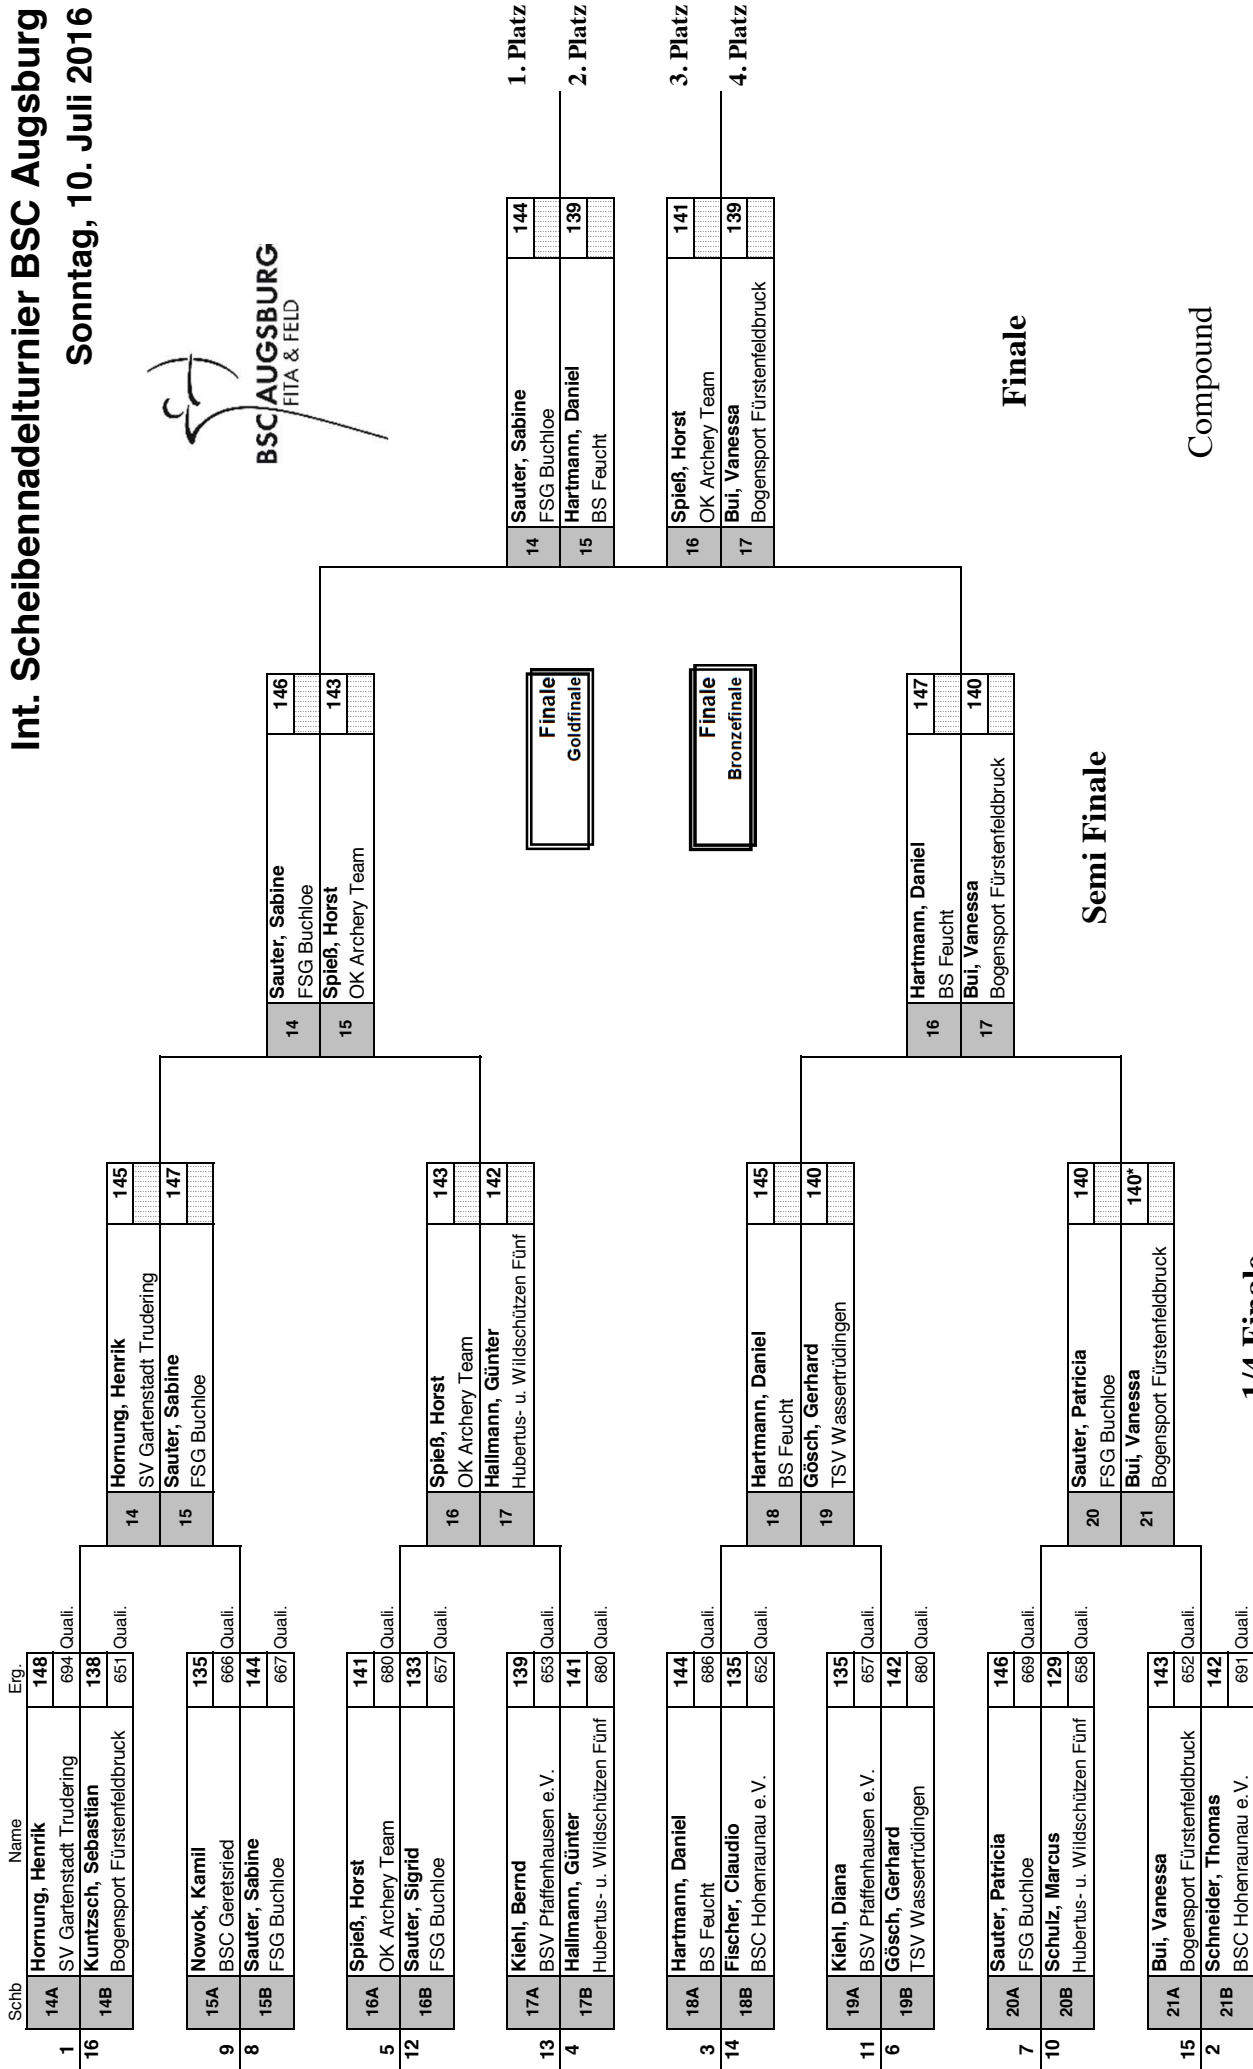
Int. Scheibennadelturnier BSC Augsburg
Sonntag, 10. Juli 2016

BSC AUGSBURG FITA & FELD

| | Schb | Name | Erg. | |
|---|---|---|---|---|
| 1 | 14A | Hornung, Henrik SV Gartenstadt Trudering | 148 | 694 Quali. |
| 16 | 14B | Kuntzsch, Sebastian Bogensport Fürstenfeldbruck | 138 | 651 Quali. |
| 9 | 15A | Nowok, Kamil BSC Geretsried | 135 | 666 Quali. |
| 8 | 15B | Sauter, Sabine FSG Buchloe | 144 | 667 Quali. |
| 5 | 16A | Spieß, Horst OK Archery Team | 141 | 680 Quali. |
| 12 | 16B | Sauter, Sigrid FSG Buchloe | 133 | 657 Quali. |
| 13 | 17A | Kiehl, Bernd BSV Pfaffenhausen e.V. | 139 | 653 Quali. |
| 4 | 17B | Hallmann, Günter Hubertus- u. Wildschützen Fünf | 141 | 680 Quali. |
| 3 | 18A | Hartmann, Daniel BS Feucht | 144 | 686 Quali. |
| 14 | 18B | Fischer, Claudio BSC Hohenraunau e.V. | 135 | 652 Quali. |
| 11 | 19A | Kiehl, Diana BSV Pfaffenhausen e.V. | 135 | 657 Quali. |
| 6 | 19B | Gösch, Gerhard TSV Wassertrüdingen | 142 | 680 Quali. |
| 7 | 20A | Sauter, Patricia FSG Buchloe | 146 | 669 Quali. |
| 10 | 20B | Schulz, Marcus Hubertus- u. Wildschützen Fünf | 129 | 658 Quali. |
| 15 | 21A | Bui, Vanessa Bogensport Fürstenfeldbruck | 143 | 652 Quali. |
| 2 | 21B | Schneider, Thomas BSC Hohenraunau e.V. | 142 | 691 Quali. |

1/4 Finale

| 14 | Hornung, Henrik SV Gartenstadt Trudering | 145 |
|---|---|---|
| 15 | Sauter, Sabine FSG Buchloe | 147 |
| 16 | Spieß, Horst OK Archery Team | 143 |
| 17 | Hallmann, Günter Hubertus- u. Wildschützen Fünf | 142 |
| 18 | Hartmann, Daniel BS Feucht | 145 |
| 19 | Gösch, Gerhard TSV Wassertrüdingen | 140 |
| 20 | Sauter, Patricia FSG Buchloe | 140 |
| 21 | Bui, Vanessa Bogensport Fürstenfeldbruck | 140* |

Semi Finale

| 14 | Sauter, Sabine FSG Buchloe | 146 |
|---|---|---|
| 15 | Spieß, Horst OK Archery Team | 143 |
| 16 | Hartmann, Daniel BS Feucht | 147 |
| 17 | Bui, Vanessa Bogensport Fürstenfeldbruck | 140 |

Finale Goldfinale

Finale Bronzefinale

Finale

| 14 | Sauter, Sabine FSG Buchloe | 144 | 1. Platz |
|---|---|---|---|
| 15 | Hartmann, Daniel BS Feucht | 139 | 2. Platz |
| 16 | Spieß, Horst OK Archery Team | 141 | 3. Platz |
| 17 | Bui, Vanessa Bogensport Fürstenfeldbruck | 139 | 4. Platz |

Compound